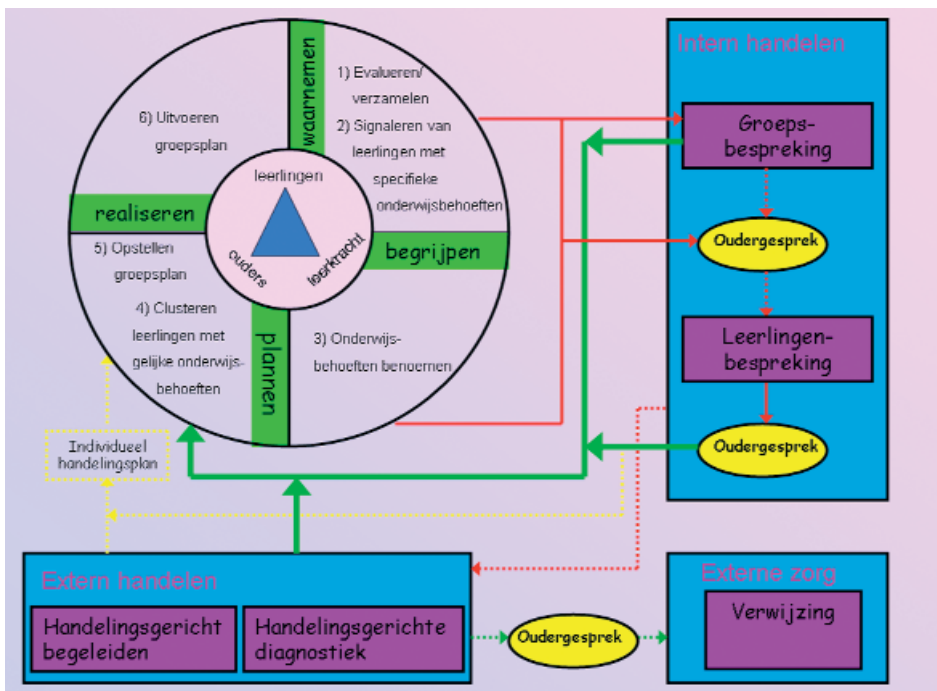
waarnemen

1) Evalueren/ verzamelen

2) Signaleren van leerlingen met specifieke onderwijsbehoeften

begrijpen

3) Onderwijsbehoeften benoemen

plannen

4) Clusteren leerlingen met gelijke onderwijsbehoeften

5) Opstellen groepsplan

realiseren

6) Uitvoeren groepsplan

leerlingen

ouders

leerkracht

Intern handelen

Groepsbespreking

Oudergesprek

Leerlingenbespreking

Oudergesprek

Individueel handelingsplan

Extern handelen

Handelingsgericht begeleiden

Handelingsgerichte diagnostiek

Oudergesprek

Externe zorg

Verwijzing